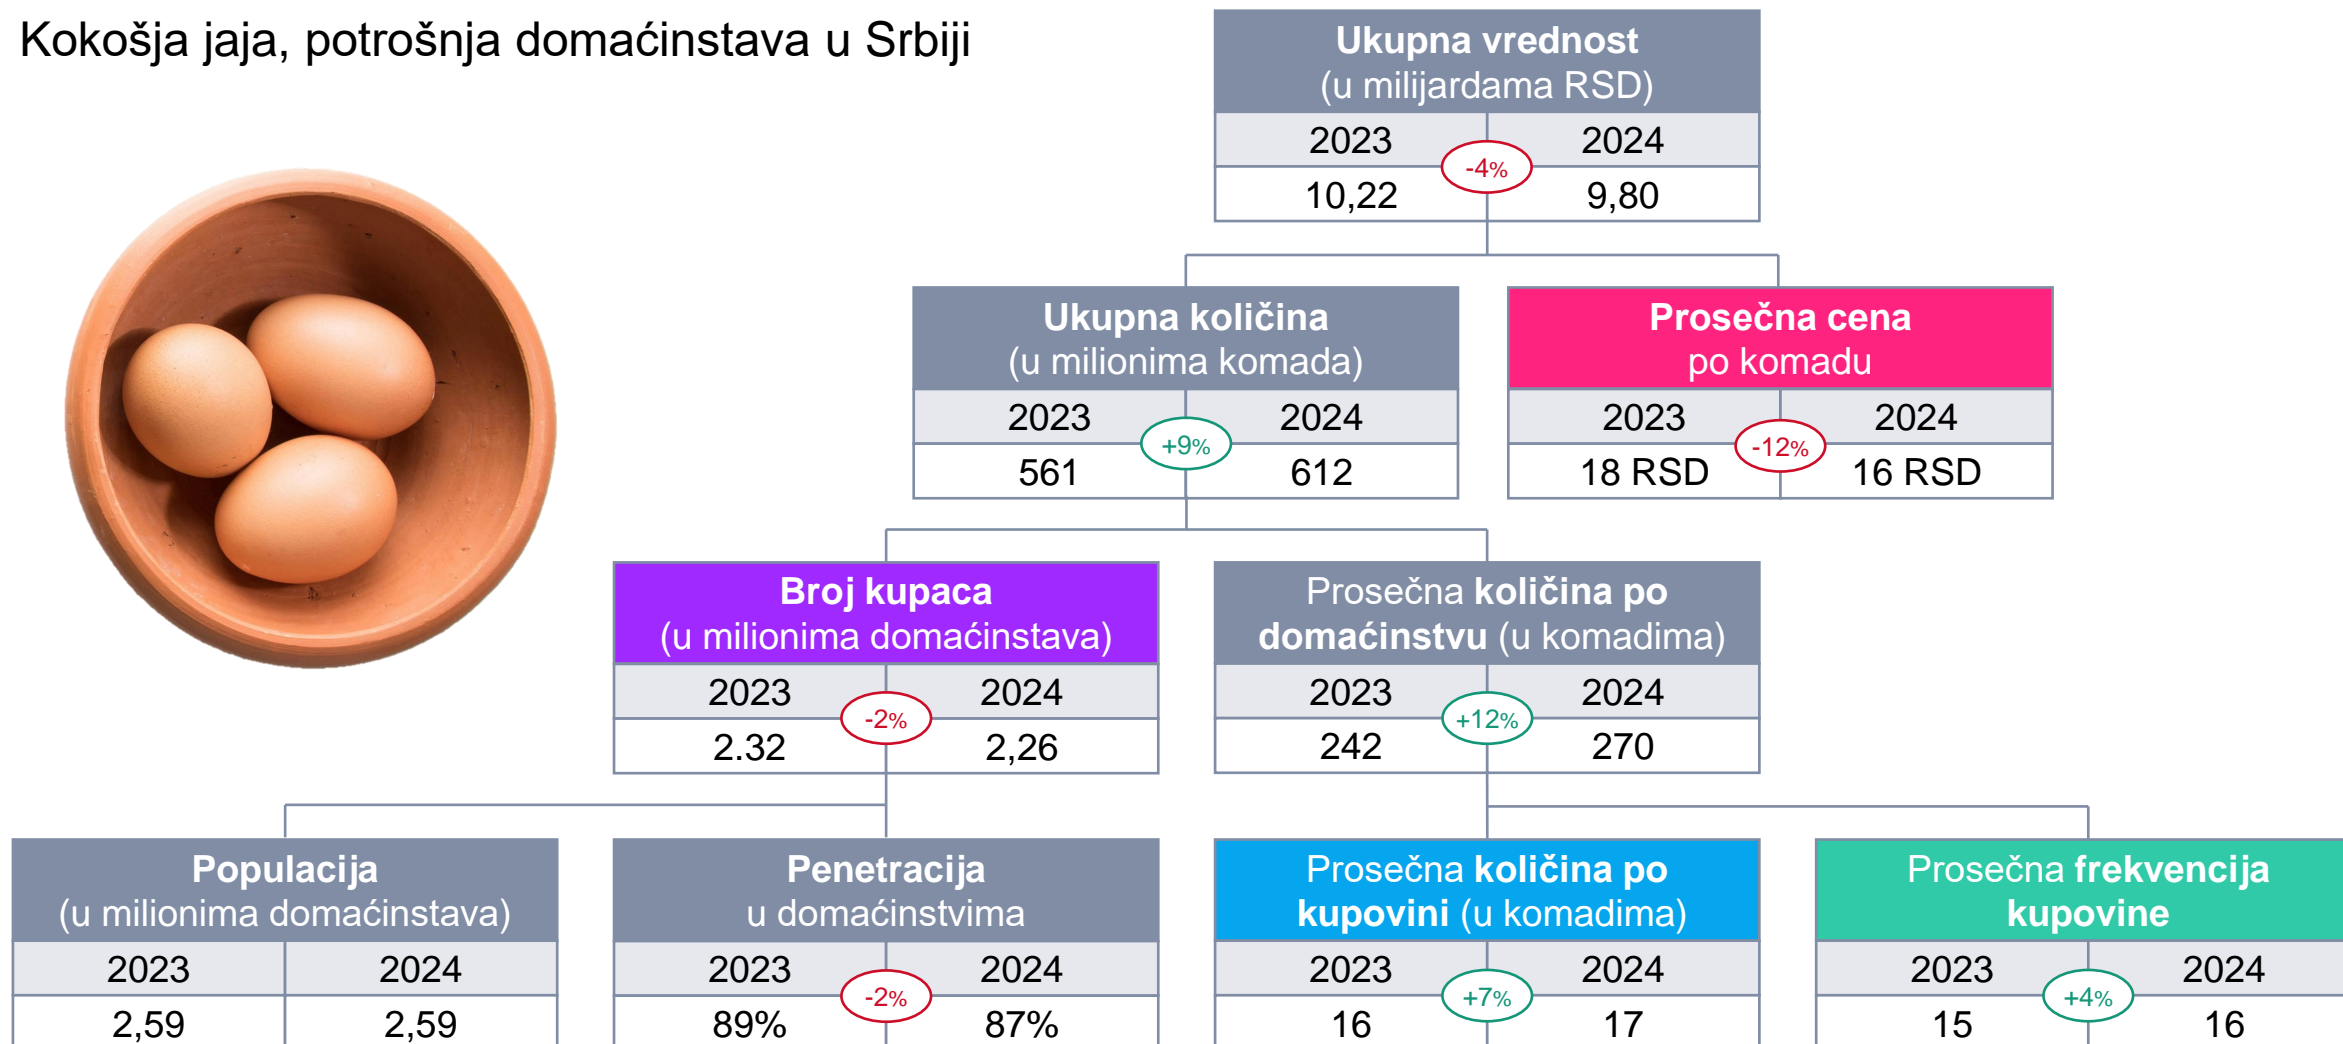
Kokošja jaja, potrošnja domaćinstava u Srbiji

**Ukupna vrednost** (u milijardama RSD)

| 2023 | 2024 |
|---|---|
| 10,22 | 9,80 |

-4%

**Ukupna količina** (u milionima komada)

| 2023 | 2024 |
|---|---|
| 561 | 612 |

+9%

**Prosečna cena** po komadu

| 2023 | 2024 |
|---|---|
| 18 RSD | 16 RSD |

-12%

**Broj kupaca** (u milionima domaćinstava)

| 2023 | 2024 |
|---|---|
| 2.32 | 2,26 |

-2%

Prosečna **količina po domaćinstvu** (u komadima)

| 2023 | 2024 |
|---|---|
| 242 | 270 |

+12%

**Populacija** (u milionima domaćinstava)

| 2023 | 2024 |
|---|---|
| 2,59 | 2,59 |

**Penetracija** u domaćinstvima

| 2023 | 2024 |
|---|---|
| 89% | 87% |

-2%

Prosečna **količina po kupovini** (u komadima)

| 2023 | 2024 |
|---|---|
| 16 | 17 |

+7%

Prosečna **frekvencija kupovine**

| 2023 | 2024 |
|---|---|
| 15 | 16 |

+4%